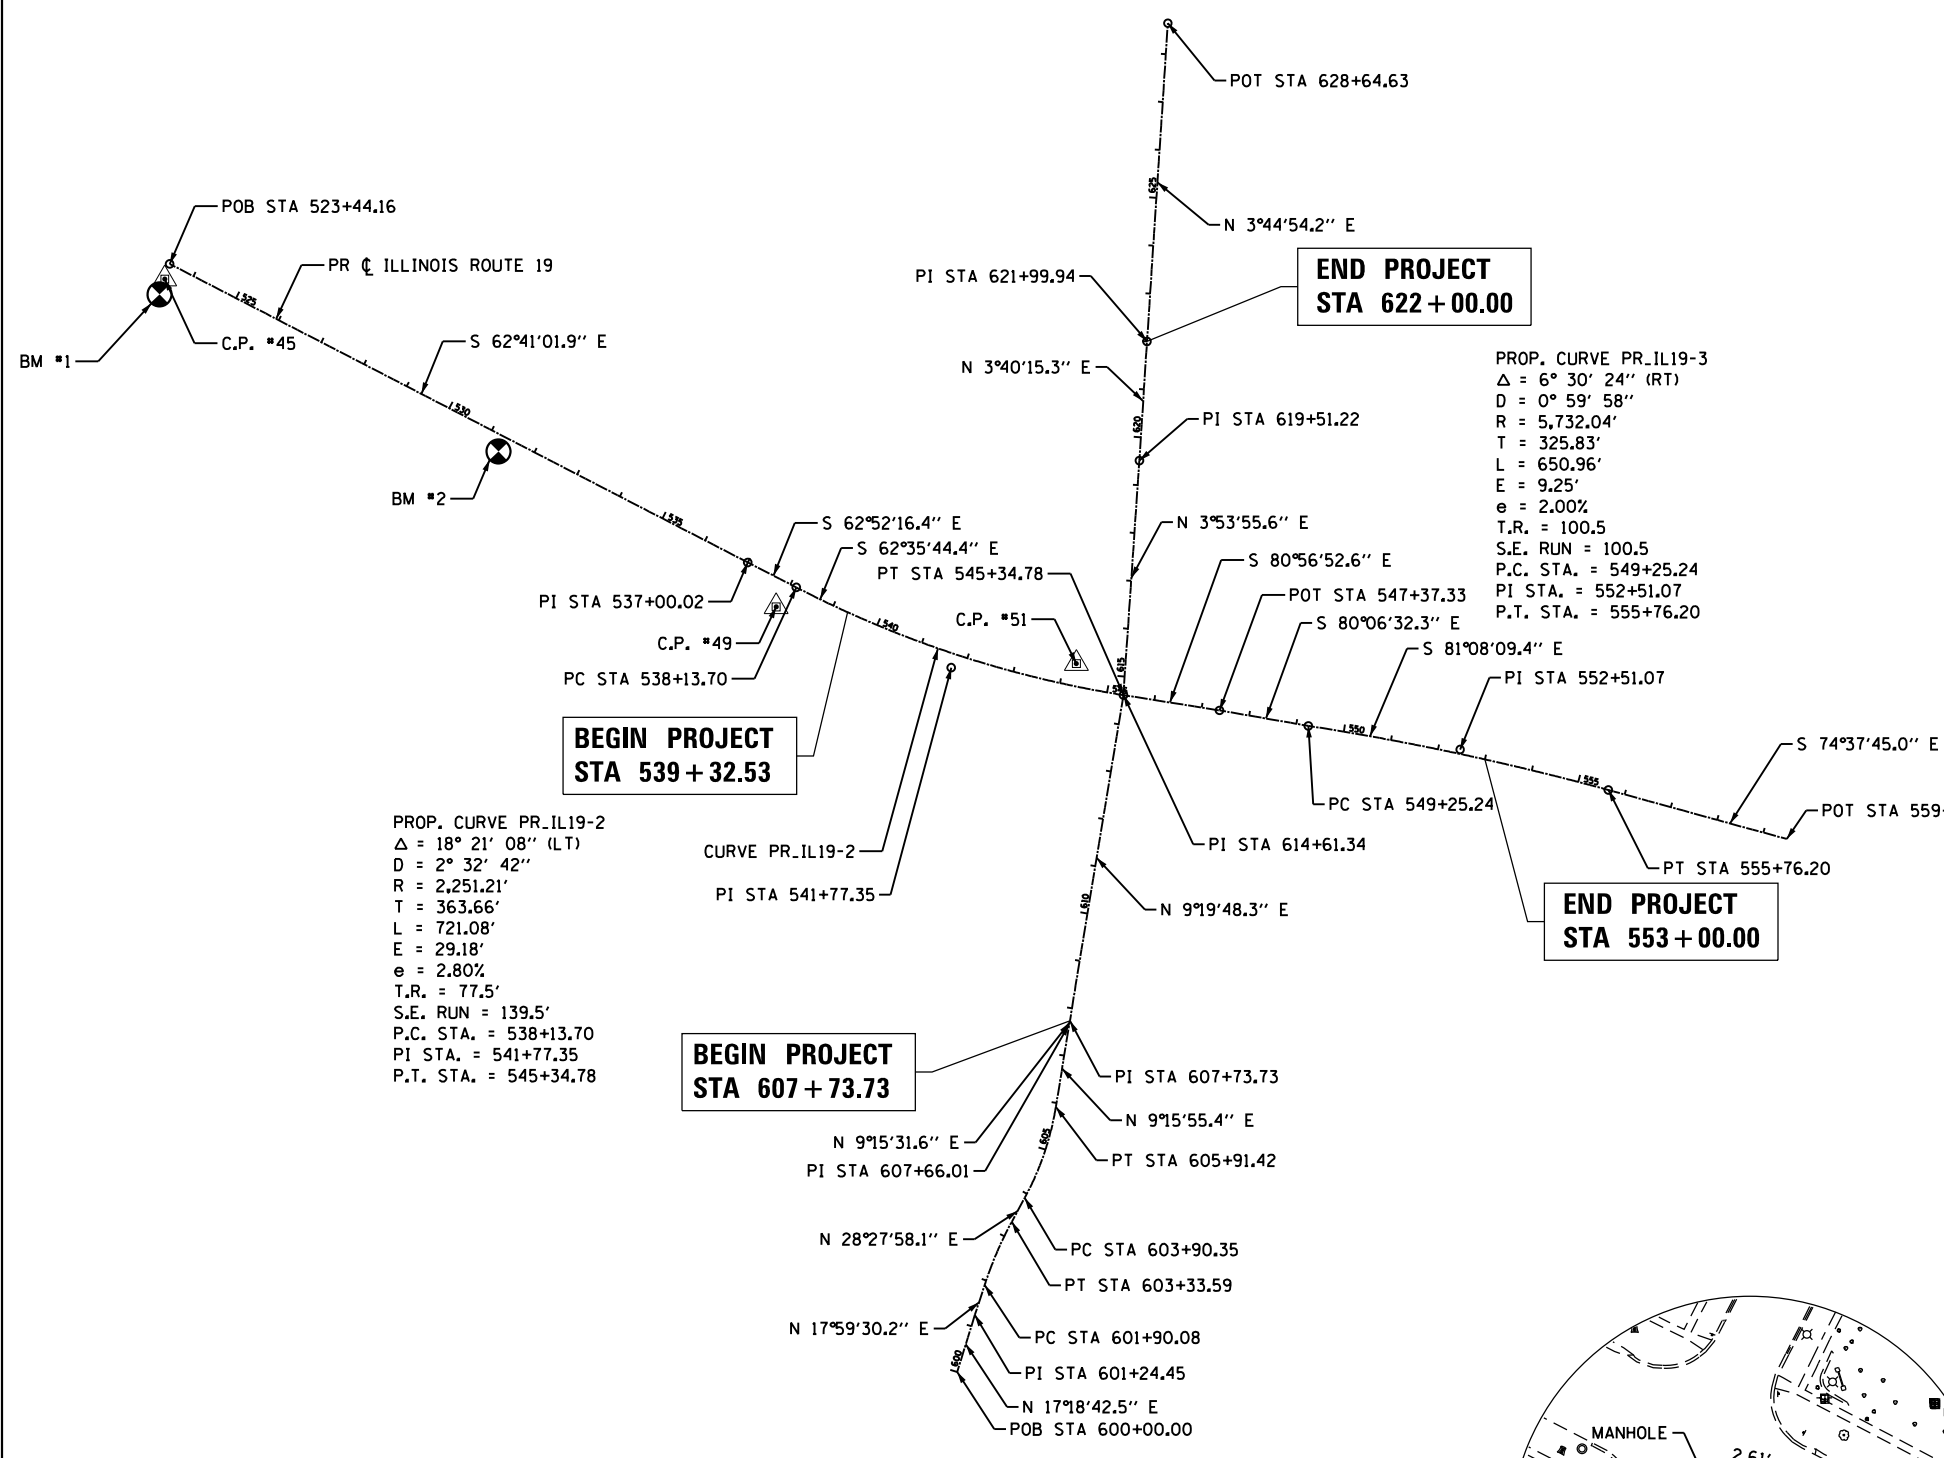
POT STA 628+64.63

625

N 3°44'54.2'' E

POB STA 523+44.16

PR ℄ ILLINOIS ROUTE 19

525

PI STA 621+99.94

END PROJECT
STA 622 + 00.00

BM #1

C.P. #45

S 62°41'01.9'' E

N 3°40'15.3'' E

PROP. CURVE PR_IL19-3
$\Delta$ = 6° 30' 24'' (RT)
D = 0° 59' 58''
R = 5,732.04'
T = 325.83'
L = 650.96'
E = 9.25'
e = 2.00%
T.R. = 100.5
S.E. RUN = 100.5
P.C. STA. = 549+25.24
PI STA. = 552+51.07
P.T. STA. = 555+76.20

530

620

PI STA 619+51.22

BM #2

535

N 3°53'55.6'' E

S 62°52'16.4'' E

S 62°35'44.4'' E

PT STA 545+34.78

S 80°56'52.6'' E

POT STA 547+37.33

PI STA 537+00.02

S 80°06'32.3'' E

C.P. #49

540

C.P. #51

S 81°08'09.4'' E

PC STA 538+13.70

615

PI STA 552+51.07

BEGIN PROJECT
STA 539 + 32.53

550

S 74°37'45.0'' E

555

PC STA 549+25.24

POT STA 559

PROP. CURVE PR_IL19-2
$\Delta$ = 18° 21' 08'' (LT)
D = 2° 32' 42''
R = 2,251.21'
T = 363.66'
L = 721.08'
E = 29.18'
e = 2.80%
T.R. = 77.5'
S.E. RUN = 139.5'
P.C. STA. = 538+13.70
PI STA. = 541+77.35
P.T. STA. = 545+34.78

CURVE PR_IL19-2

PI STA 614+61.34

PT STA 555+76.20

PI STA 541+77.35

610

N 9°19'48.3'' E

END PROJECT
STA 553 + 00.00

BEGIN PROJECT
STA 607 + 73.73

PI STA 607+73.73

N 9°15'55.4'' E

N 9°15'31.6'' E

605

PI STA 607+66.01

PT STA 605+91.42

N 28°27'58.1'' E

PC STA 603+90.35

PT STA 603+33.59

N 17°59'30.2'' E

PC STA 601+90.08

600

PI STA 601+24.45

N 17°18'42.5'' E

POB STA 600+00.00

MANHOLE

2.6'